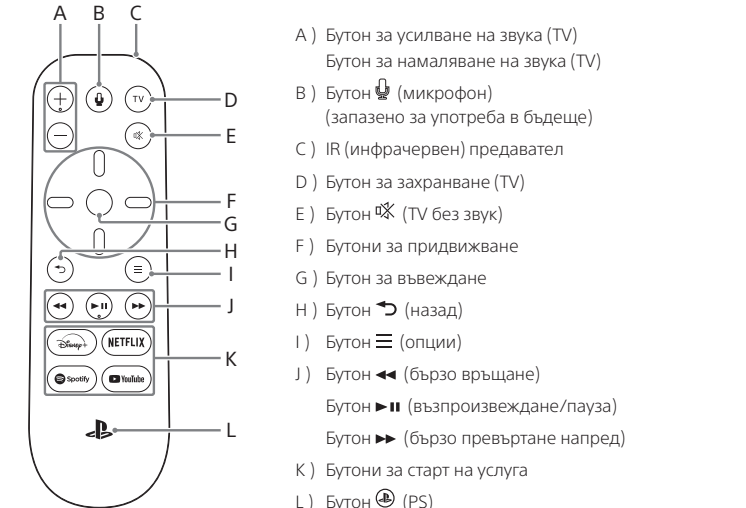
A B C

TV

D

E

F

G

H

I

J

Disney+ NETFLIX

K

Spotify YouTube

L

A ) Бутон за усилване на звука (TV)
Бутон за намаляване на звука (TV)

B ) Бутон 🎙 (микрофон)
(запазено за употреба в бъдеще)

C ) IR (инфрачервен) предавател

D ) Бутон за захранване (TV)

E ) Бутон 🔇 (TV без звук)

F ) Бутони за придвижване

G ) Бутон за въвеждане

H ) Бутон ↩ (назад)

I ) Бутон ☰ (опции)

J ) Бутон ◀◀ (бързо връщане)

Бутон ►II (възпроизвеждане/пауза)

Бутон ►► (бързо превъртане напред)

K ) Бутони за старт на услуга

L ) Бутон (PS)